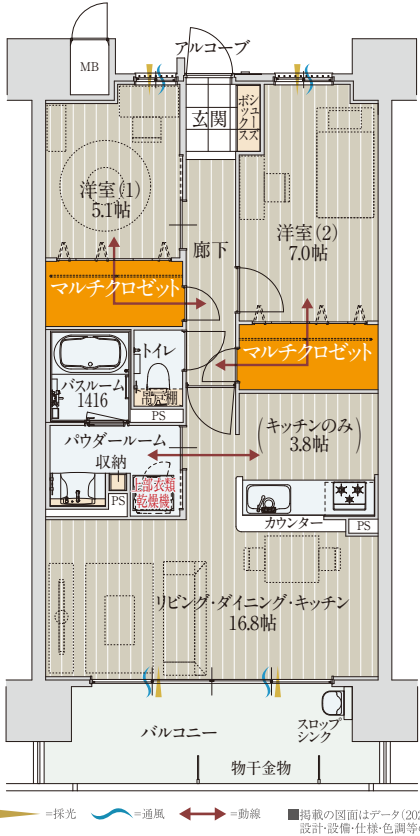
MB
アルコーブ
玄関
シューズボックス
洋室(1)
5.1帖
洋室(2)
7.0帖
廊下
マルチクロゼット
マルチクロゼット
トイレ
吊戸棚
バスルーム
1416
PS
パウダールーム
収納
上部衣類乾燥機
PS
(キッチンのみ)
3.8帖
カウンター
PS
リビング・ダイニング・キッチン
16.8帖
バルコニー
スロップシンク
物干金物
=採光
=通風
=動線
■掲載の図面はデータ(20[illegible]
設計・設備・仕様・色調等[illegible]